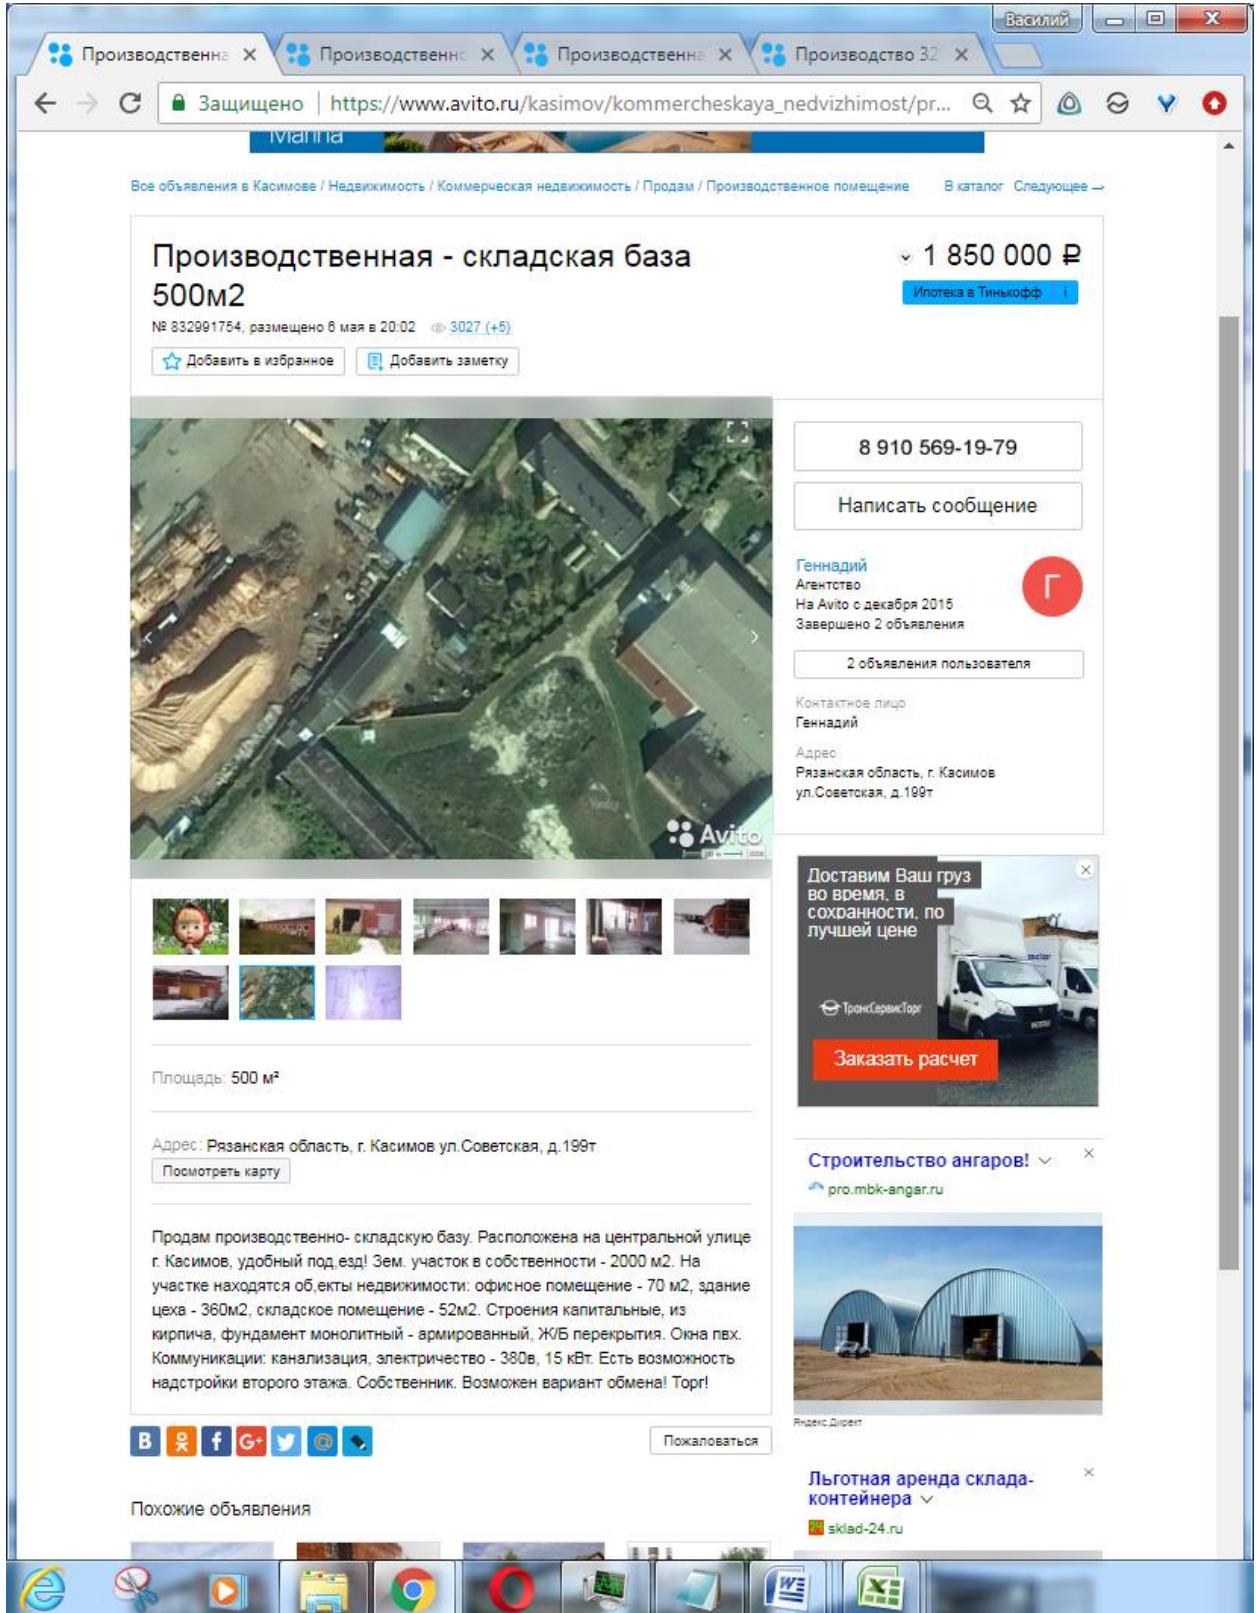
Василий

Производственна ×
Производственн ×
Производственна ×
Производство 32 ×

Защищено | https://www.avito.ru/kasimov/kommercheskaya_nedvizhimost/pr...

Все объявления в Касимове / Недвижимость / Коммерческая недвижимость / Продам / Производственное помещение
В каталог Следующее →

Производственная - складская база 500м2

1 850 000 ₽
Ипотека в Тинькофф

№ 832991754, размещено 6 мая в 20:02 3027 (+5)

Добавить в избранное
Добавить заметку

8 910 569-19-79
Написать сообщение

Геннадий
Агентство
На Avito с декабря 2015
Завершено 2 объявления
Г

2 объявления пользователя

Контактное лицо
Геннадий

Адрес
Рязанская область, г. Касимов ул.Советская, д.199т

Avito

Доставим Ваш груз во время, в сохранности, по лучшей цене
ТрансСервисТорг
Заказать расчет

Площадь: 500 м²

Адрес: Рязанская область, г. Касимов ул.Советская, д.199т
Посмотреть карту

Продам производственно- складскую базу. Расположена на центральной улице г. Касимов, удобный под,езд! Зем. участок в собственности - 2000 м2. На участке находятся об,екты недвижимости: офисное помещение - 70 м2, здание цеха - 360м2, складское помещение - 52м2. Строения капитальные, из кирпича, фундамент монолитный - армированный, Ж/Б перекрытия. Окна пвх. Коммуникации: канализация, электричество - 380в, 15 кВт. Есть возможность надстройки второго этажа. Собственник. Возможен вариант обмена! Торг!

Строительство ангаров!
pro.mbk-angar.ru

Яндекс.Директ

Пожаловаться

Похожие объявления

Льготная аренда склада-контейнера
sklad-24.ru